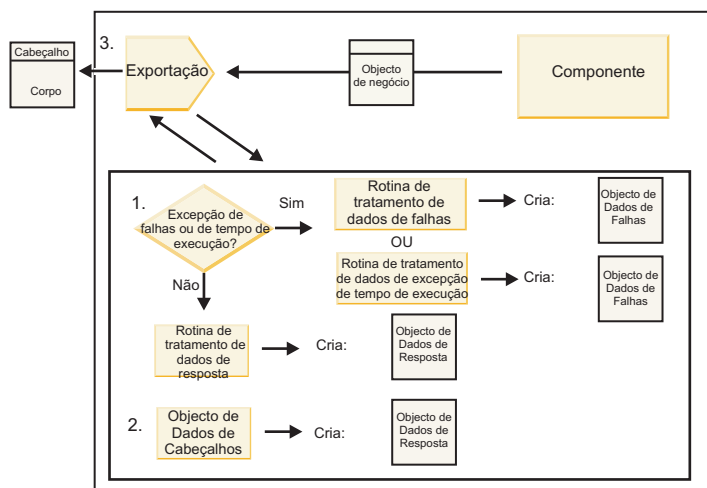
Cabeçalho

Corpo

3.

Exportação

Objecto de negócio

Componente

1.

Excepção de falhas ou de tempo de execução?

Sim

Rotina de tratamento de dados de falhas

Cria:

Objecto de Dados de Falhas

OU

Rotina de tratamento de dados de excepção de tempo de execução

Cria:

Objecto de Dados de Falhas

Não

Rotina de tratamento de dados de resposta

Cria:

Objecto de Dados de Resposta

2.

Objecto de Dados de Cabeçalhos

Cria:

Objecto de Dados de Resposta